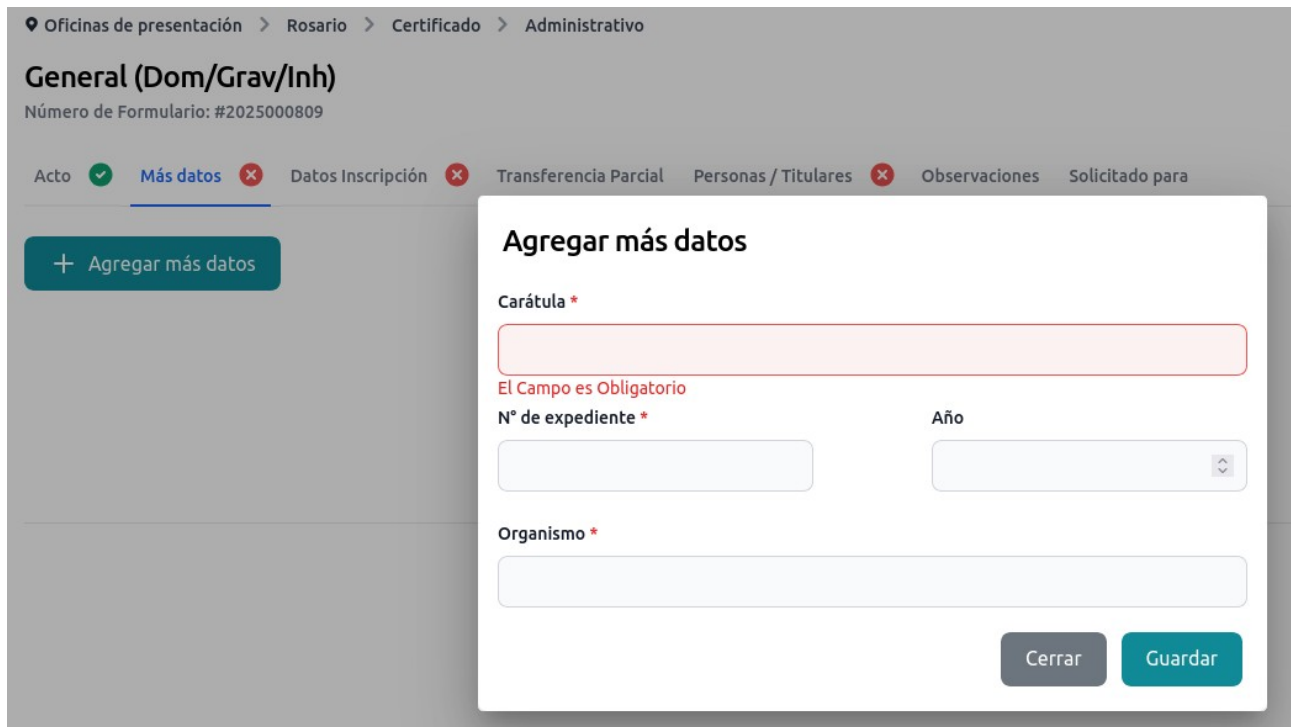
Oficinas de presentación > Rosario > Certificado > Administrativo

General (Dom/Grav/Inh)

Número de Formulario: #2025000809

Acto Más datos Datos Inscripción Transferencia Parcial Personas / Titulares Observaciones Solicitado para

+ Agregar más datos

Agregar más datos

Carátula *

El Campo es Obligatorio

N° de expediente *

Año

Organismo *

Cerrar Guardar